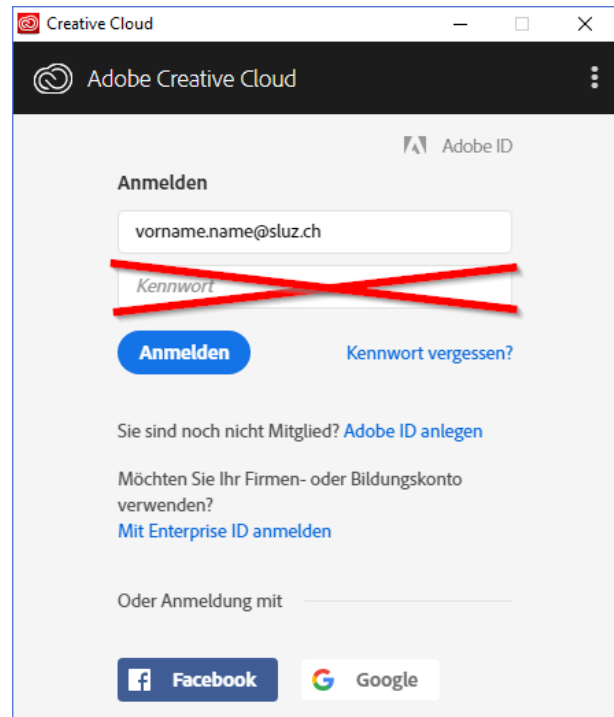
Creative Cloud

Adobe Creative Cloud

Adobe ID

Anmelden

vorname.name@sluz.ch

Kennwort

Anmelden

Kennwort vergessen?

Sie sind noch nicht Mitglied? Adobe ID anlegen

Möchten Sie Ihr Firmen- oder Bildungskonto verwenden?
Mit Enterprise ID anmelden

Oder Anmeldung mit

Facebook

Google